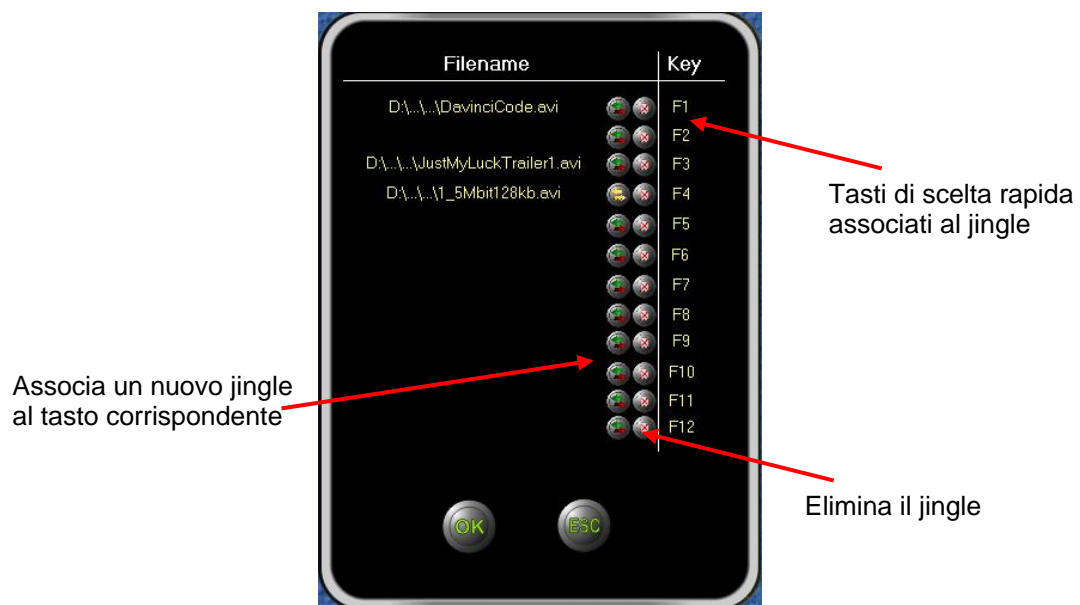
| Filename | Key |
|---|---|
| D:\...\...\DavinciCode.avi | F1 |
| | F2 |
| D:\...\...\JustMyLuckTrailer1.avi | F3 |
| D:\...\...\1_5Mbit128kb.avi | F4 |
| | F5 |
| | F6 |
| | F7 |
| | F8 |
| | F9 |
| | F10 |
| | F11 |
| | F12 |

Tasti di scelta rapida associati al jingle

Associa un nuovo jingle al tasto corrispondente

Elimina il jingle

OK

ESC